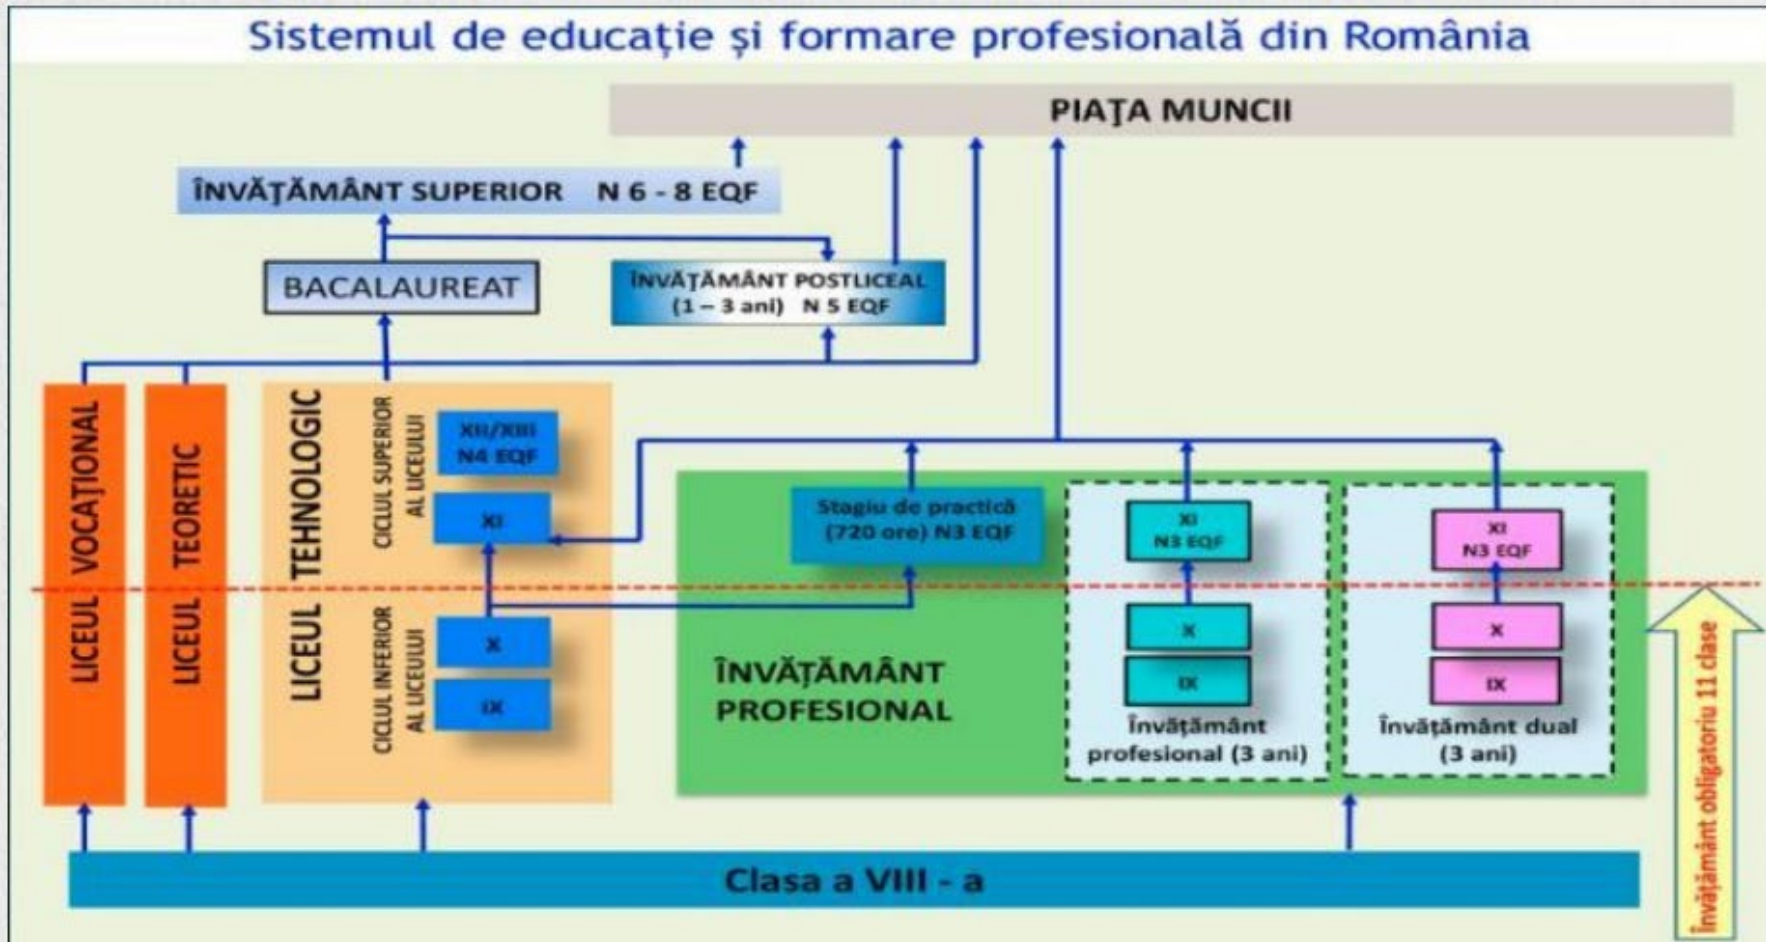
Sistemul de educație și formare profesională din România

PIAŢA MUNCII

ÎNVĂŢĂMÂNT SUPERIOR N 6 - 8 EQF

BACALAUREAT

ÎNVĂŢĂMÂNT POSTLICEAL (1 – 3 ani) N 5 EQF

LICEUL VOCAŢIONAL

LICEUL TEORETIC

LICEUL TEHNOLOGIC

CICLUL SUPERIOR AL LICEULUI

XII/XIII N4 EQF

XI

CICLUL INFERIOR AL LICEULUI

X

IX

Stagiu de practică (720 ore) N3 EQF

XI N3 EQF

X

IX

Învăţământ profesional (3 ani)

XI N3 EQF

X

IX

Învăţământ dual (3 ani)

ÎNVĂŢĂMÂNT PROFESIONAL

Învăţământ obligatoriu 11 clase

Clasa a VIII - a